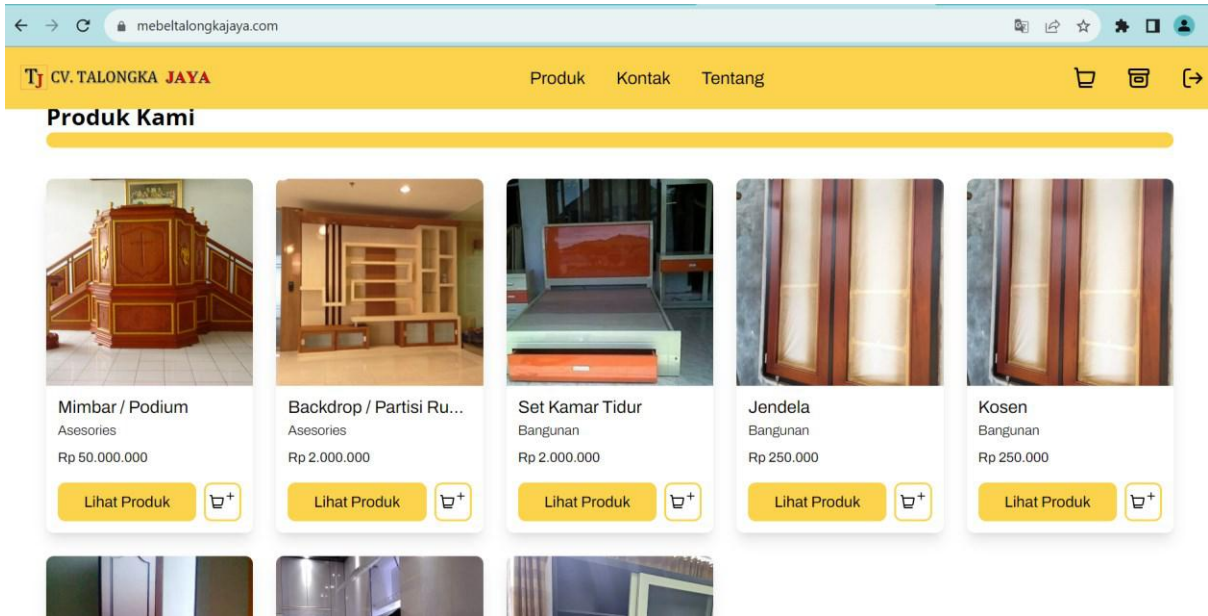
mebeltalongkajaya.com

TJ CV. TALONGKA JAYA

Produk Kontak Tentang

Produk Kami

Mimbar / Podium
Asesories
Rp 50.000.000
Lihat Produk

Backdrop / Partisi Ru...
Asesories
Rp 2.000.000
Lihat Produk

Set Kamar Tidur
Bangunan
Rp 2.000.000
Lihat Produk

Jendela
Bangunan
Rp 250.000
Lihat Produk

Kosen
Bangunan
Rp 250.000
Lihat Produk